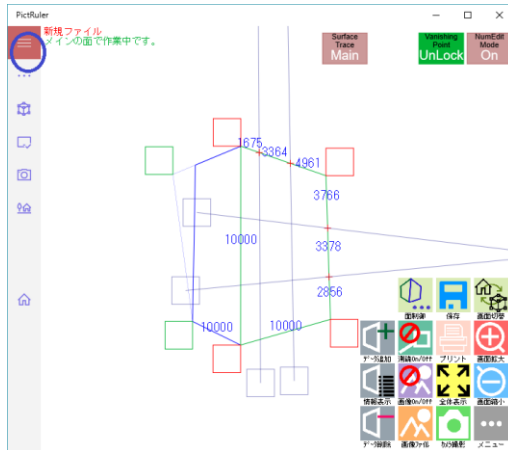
PictRuler

新規ファイル
メインの面で作業中です。

Surface Trace
Main

Vanishing Point
UnLock

NumEdit Mode
On

1675
3364
4961
3766
10000
3378
2856
10000
10000

面切替
保存
画面切替
データ追加
画面On/Off
プリント
画面拡大
情報表示
画像On/Off
全体表示
画面縮小
データ削除
画像ファイル
カメラ撮影
メニュー